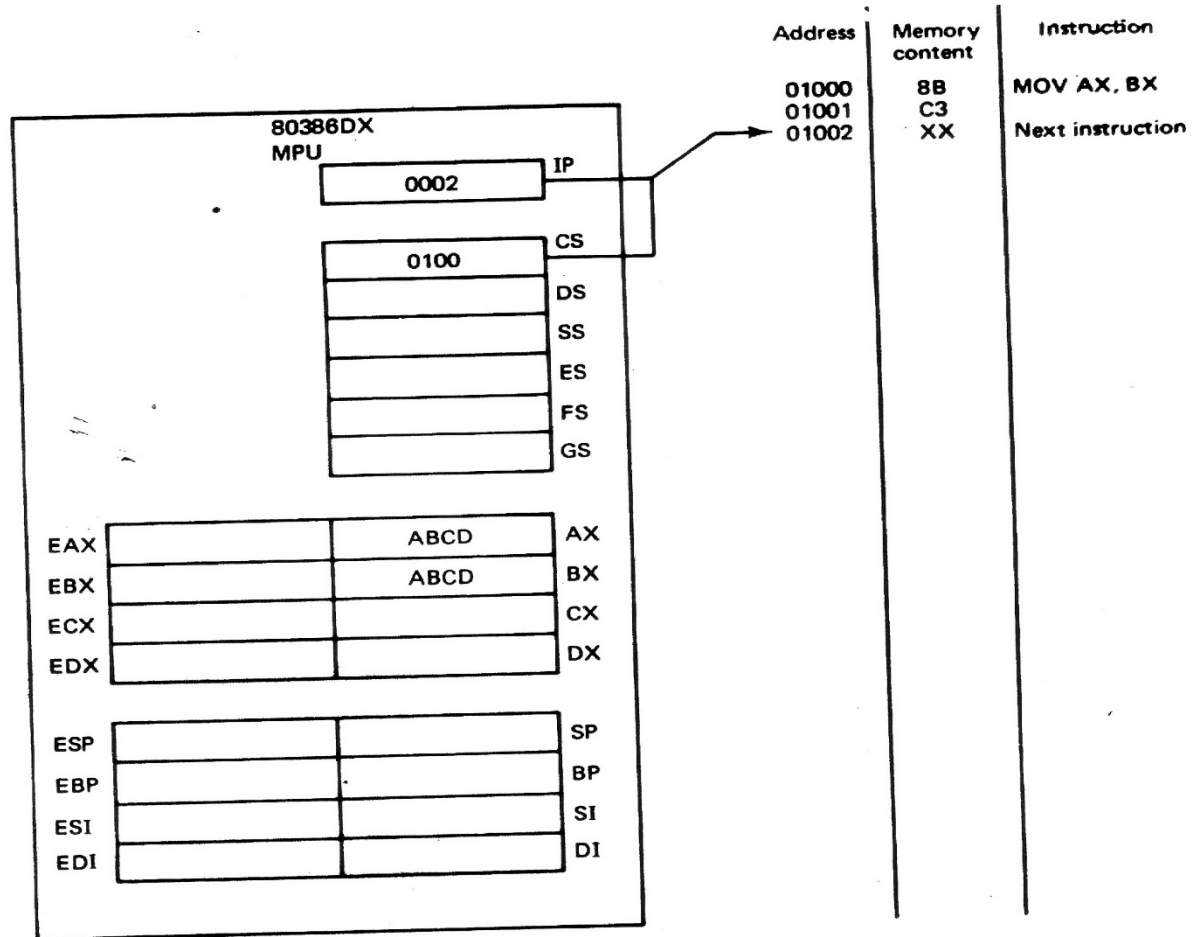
| Address | Memory content | Instruction |
|---|---|---|
| 01000 | 8B | MOV AX, BX |
| 01001 | C3 | |
| 01002 | XX | Next instruction |

80386DX
MPU

IP
0002

CS
0100
DS
SS
ES
FS
GS

EAX ABCD AX
EBX ABCD BX
ECX CX
EDX DX

ESP SP
EBP BP
ESI SI
EDI DI